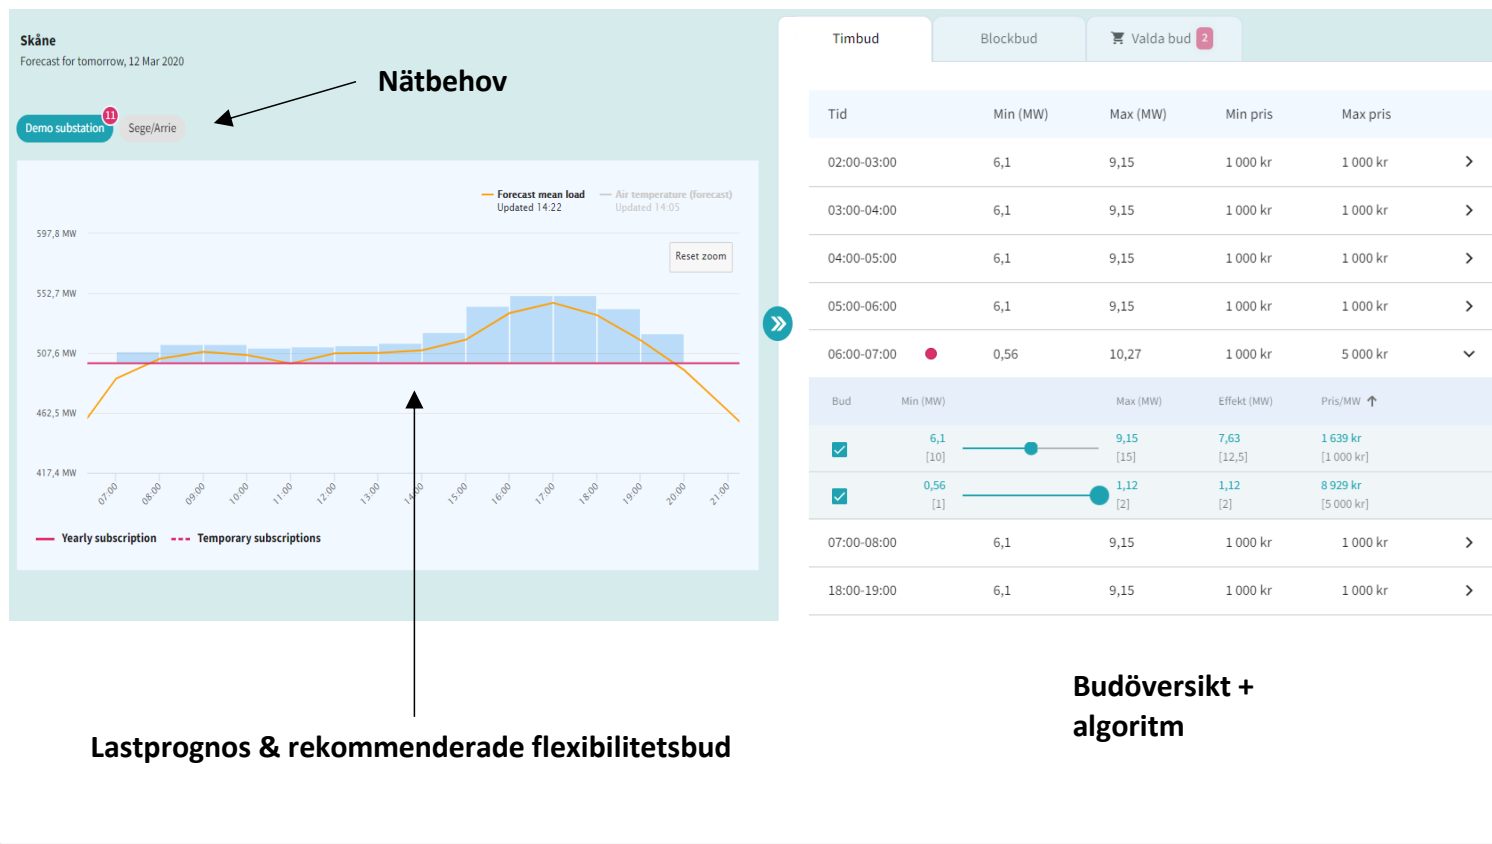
Skåne
Forecast for tomorrow, 12 Mar 2020

Nätbehov

Demo substation 11 Sege/Arrie

Forecast mean load
Updated 14:22
Air temperature (forecast)
Updated 14:05

Reset zoom

597,8 MW
552,7 MW
507,6 MW
462,5 MW
417,4 MW

07:00 08:00 09:00 10:00 11:00 12:00 13:00 14:00 15:00 16:00 17:00 18:00 19:00 20:00 21:00

Yearly subscription
Temporary subscriptions

Timbud | Blockbud | Valda bud 2

| Tid | Min (MW) | Max (MW) | Min pris | Max pris |
|---|---|---|---|---|
| 02:00-03:00 | 6,1 | 9,15 | 1 000 kr | 1 000 kr |
| 03:00-04:00 | 6,1 | 9,15 | 1 000 kr | 1 000 kr |
| 04:00-05:00 | 6,1 | 9,15 | 1 000 kr | 1 000 kr |
| 05:00-06:00 | 6,1 | 9,15 | 1 000 kr | 1 000 kr |
| 06:00-07:00 | 0,56 | 10,27 | 1 000 kr | 5 000 kr |

| Bud | Min (MW) | Max (MW) | Effekt (MW) | Pris/MW |
|---|---|---|---|---|
| ✓ | 6,1 [10] | 9,15 [15] | 7,63 [12,5] | 1 639 kr [1 000 kr] |
| ✓ | 0,56 [1] | 1,12 [2] | 1,12 [2] | 8 929 kr [5 000 kr] |

| 07:00-08:00 | 6,1 | 9,15 | 1 000 kr | 1 000 kr |
|---|---|---|---|---|
| 18:00-19:00 | 6,1 | 9,15 | 1 000 kr | 1 000 kr |

Budöversikt + algoritm

Lastprognos & rekommenderade flexibilitetsbud